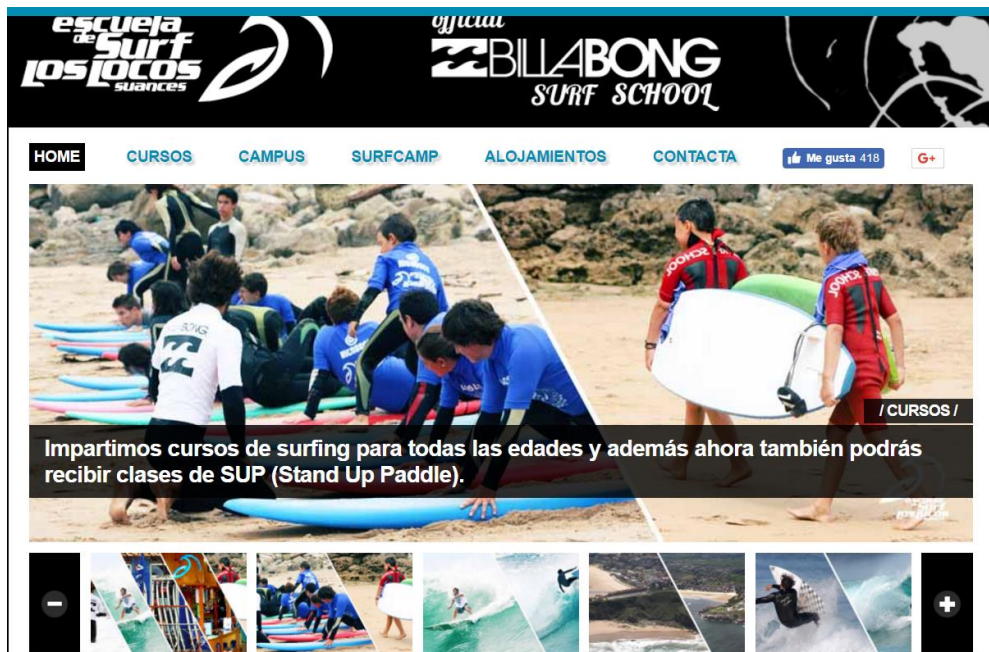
escuela de Surf Los Locos suances

official BILLABONG SURF SCHOOL

HOME CURSOS CAMPUS SURFCAMP ALOJAMIENTOS CONTACTA Me gusta 418 G+

/ CURSOS /

Impartimos cursos de surfing para todas las edades y además ahora también podrás recibir clases de SUP (Stand Up Paddle).